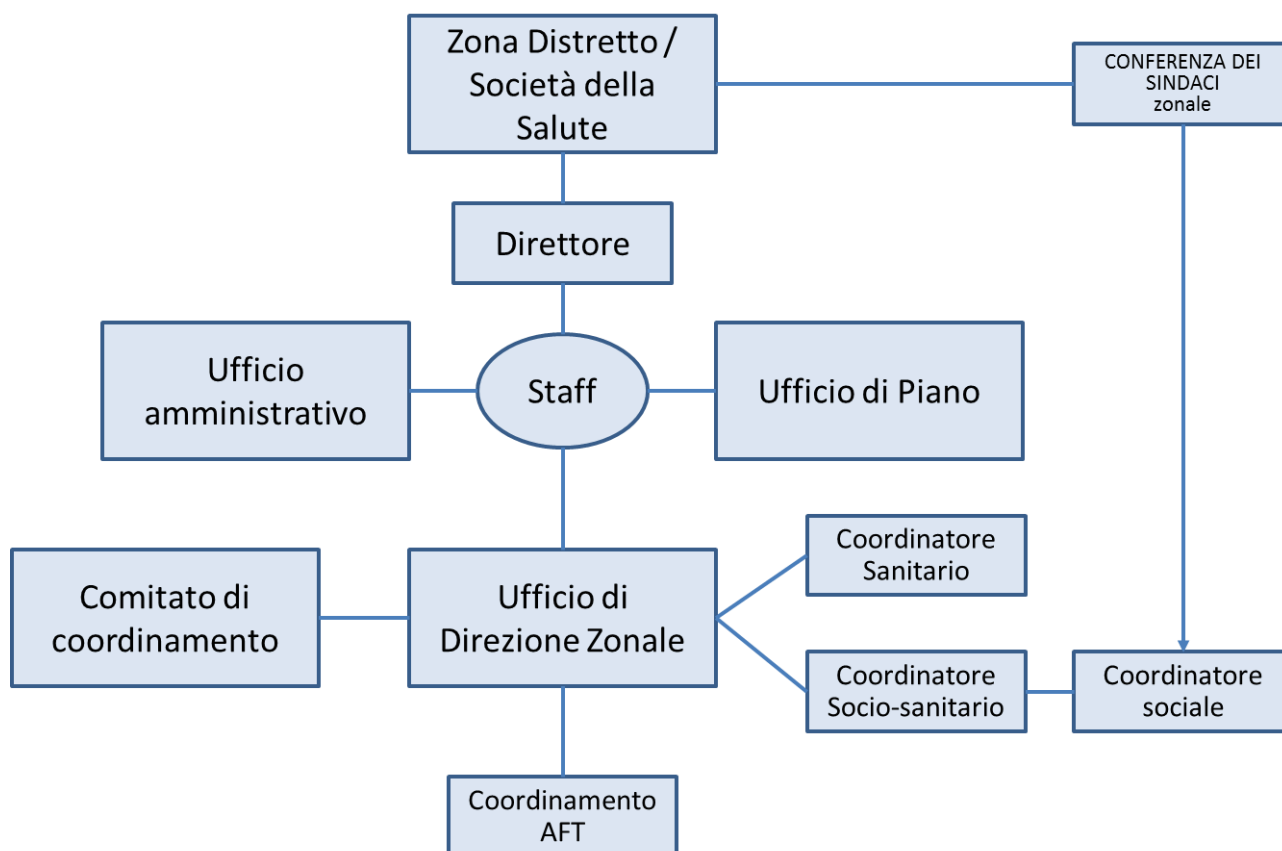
Zona Distretto / Società della Salute

CONFERENZA DEI SINDACI zonale

Direttore

Ufficio amministrativo

Staff

Ufficio di Piano

Comitato di coordinamento

Ufficio di Direzione Zonale

Coordinatore Sanitario

Coordinatore Socio-sanitario

Coordinatore sociale

Coordinamento AFT